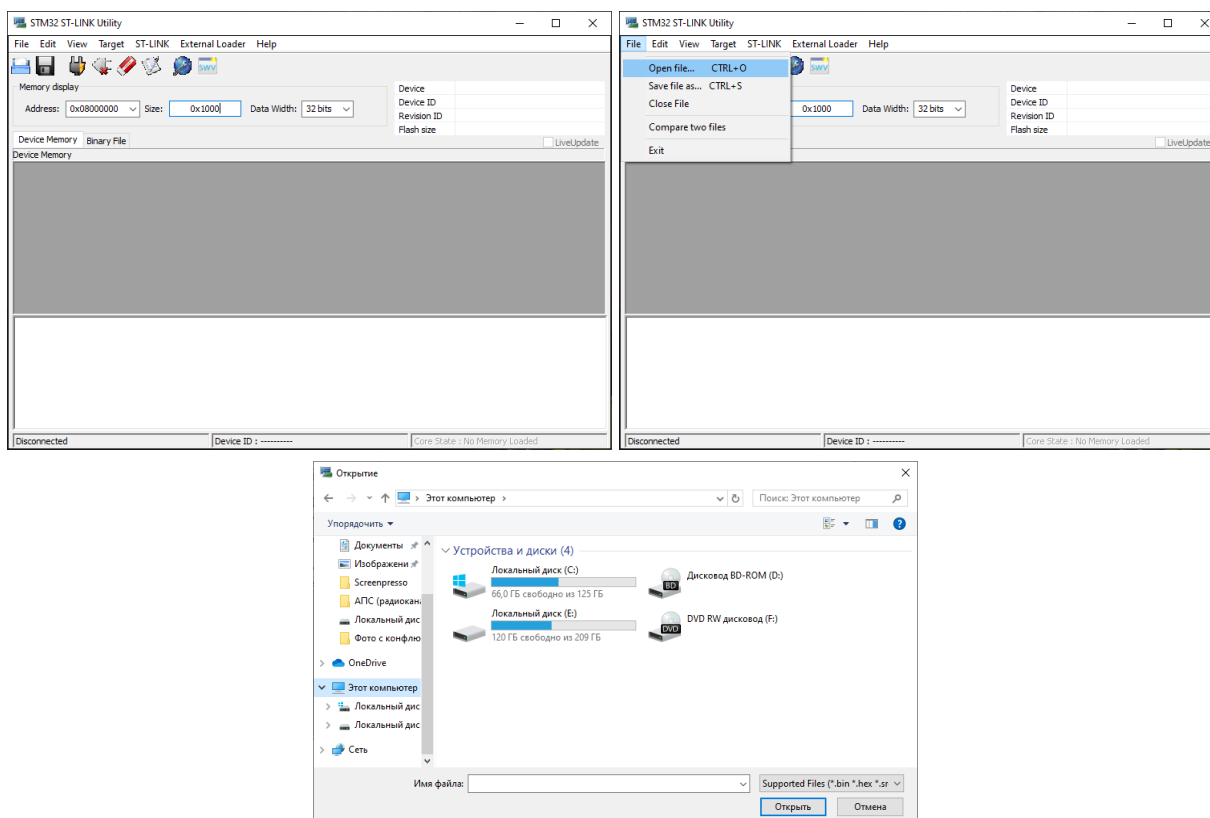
STM32 ST-LINK Utility

File Edit View Target ST-LINK External Loader Help

SWV

Memory display

Address: 0x08000000 Size: 0x1000 Data Width: 32 bits

Device
Device ID
Revision ID
Flash size

Device Memory Binary File

LiveUpdate

Device Memory

Disconnected | Device ID : ---------- | Core State : No Memory Loaded

STM32 ST-LINK Utility

File Edit View Target ST-LINK External Loader Help

Open file... CTRL+O
Save file as... CTRL+S
Close File
Compare two files
Exit

SWV

0x1000 Data Width: 32 bits

Device
Device ID
Revision ID
Flash size

LiveUpdate

Disconnected | Device ID : ---------- | Core State : No Memory Loaded

Открытие

Этот компьютер

Поиск: Этот компьютер

Упорядочить

Документы
Изображени
Screenpresso
АПС (радиокана
Локальный дис
Фото с конфлю
OneDrive
Этот компьютер
Локальный дис
Локальный дис
Сеть

Устройства и диски (4)

Локальный диск (C:)
66,0 ГБ свободно из 125 ГБ

BD
Дисковод BD-ROM (D:)

Локальный диск (E:)
120 ГБ свободно из 209 ГБ

DVD
DVD RW дисковод (F:)

Имя файла:

Supported Files (*.bin *.hex *.sr

Открыть

Отмена